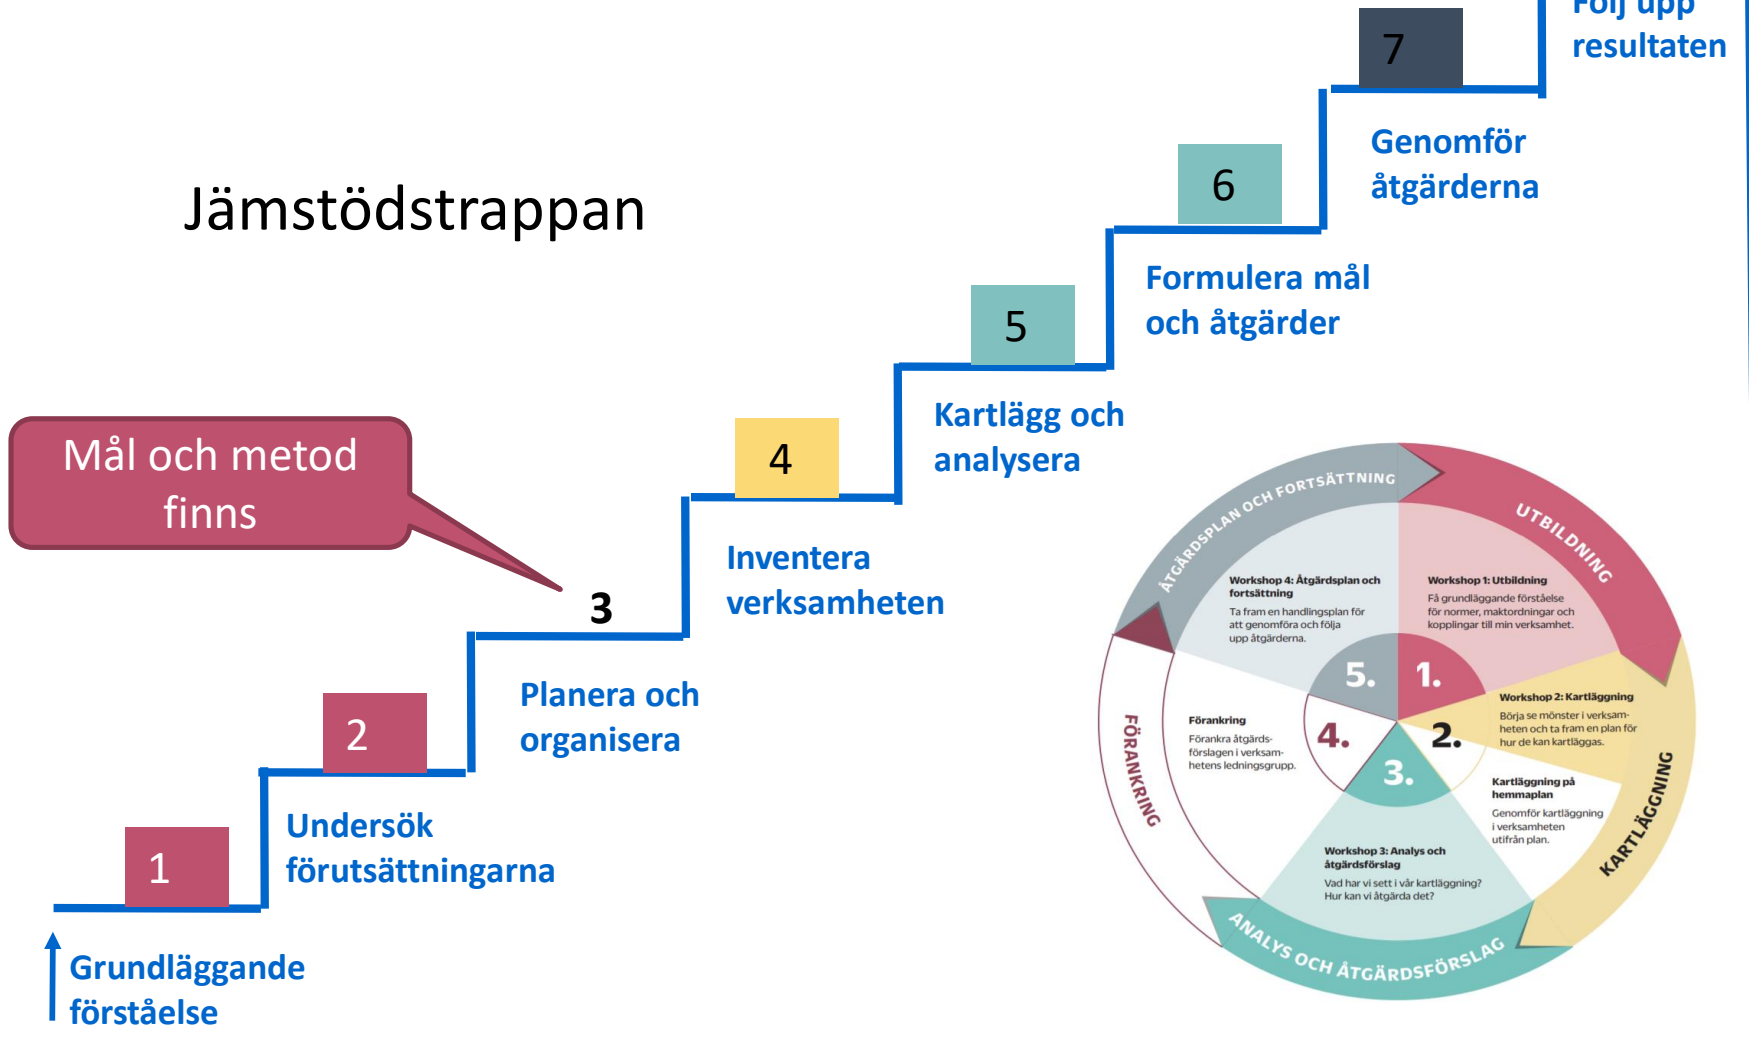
Jämstödstrappan

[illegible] upp resultaten

7

Genomför åtgärderna

6

Formulera mål och åtgärder

5

Kartlägg och analysera

4

Inventera verksamheten

Mål och metod finns

3

Planera och organisera

2

Undersök förutsättningarna

1

Grundläggande förståelse

ÅTGÄRDSPLAN OCH FORTSÄTTNING

UTBILDNING

KARTLÄGGNING

ANALYS OCH ÅTGÄRDSFÖRSLAG

FÖRANKRING

Workshop 4: Åtgärdsplan och fortsättning
Ta fram en handlingsplan för att genomföra och följa upp åtgärderna.

Workshop 1: Utbildning
Få grundläggande förståelse för normer, maktordningar och kopplingar till min verksamhet.

Workshop 2: Kartläggning
Börja se mönster i verksamheten och ta fram en plan för hur de kan kartläggas.

Kartläggning på hemmaplan
Genomför kartläggning i verksamheten utifrån plan.

Workshop 3: Analys och åtgärdsförslag
Vad har vi sett i vår kartläggning? Hur kan vi åtgärda det?

Förankring
Förankra åtgärdsförslagen i verksamhetens ledningsgrupp.

5.

1.

2.

3.

4.